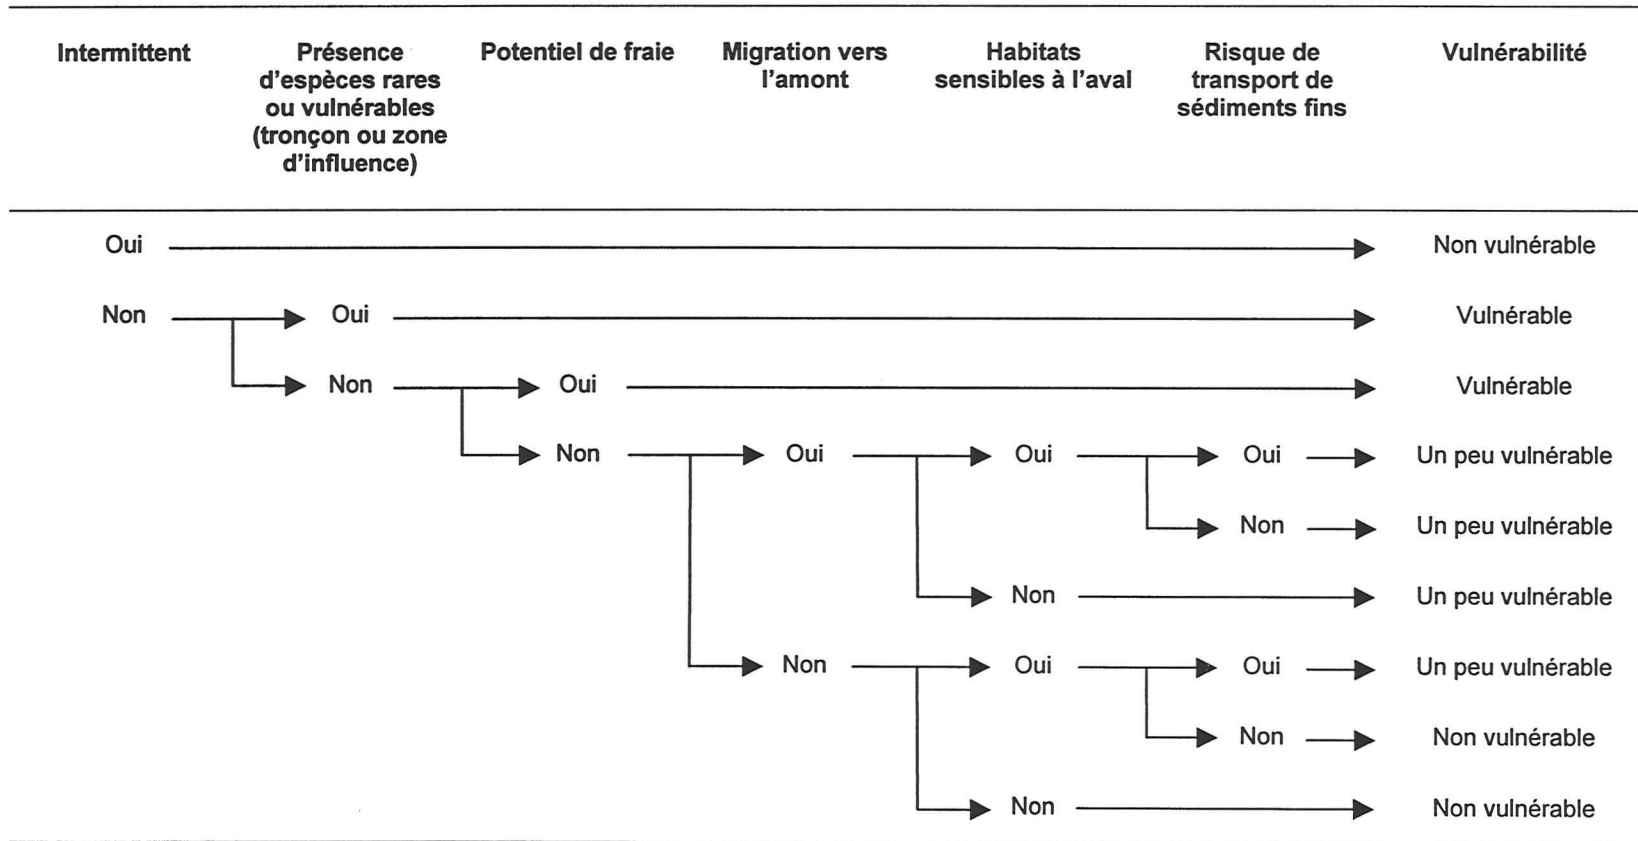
| Intermittent | Présence d'espèces rares ou vulnérables (tronçon ou zone d'influence) | Potentiel de fraie | Migration vers l'amont | Habitats sensibles à l'aval | Risque de transport de sédiments fins | Vulnérabilité |
|---|---|---|---|---|---|---|
| Oui | | | | | | Non vulnérable |
| Non | Oui | | | | | Vulnérable |
| | Non | Oui | | | | Vulnérable |
| | | Non | Oui | Oui | Oui | Un peu vulnérable |
| | | | | | Non | Un peu vulnérable |
| | | | | Non | | Un peu vulnérable |
| | | | Non | Oui | Oui | Un peu vulnérable |
| | | | | | Non | Non vulnérable |
| | | | | Non | | Non vulnérable |